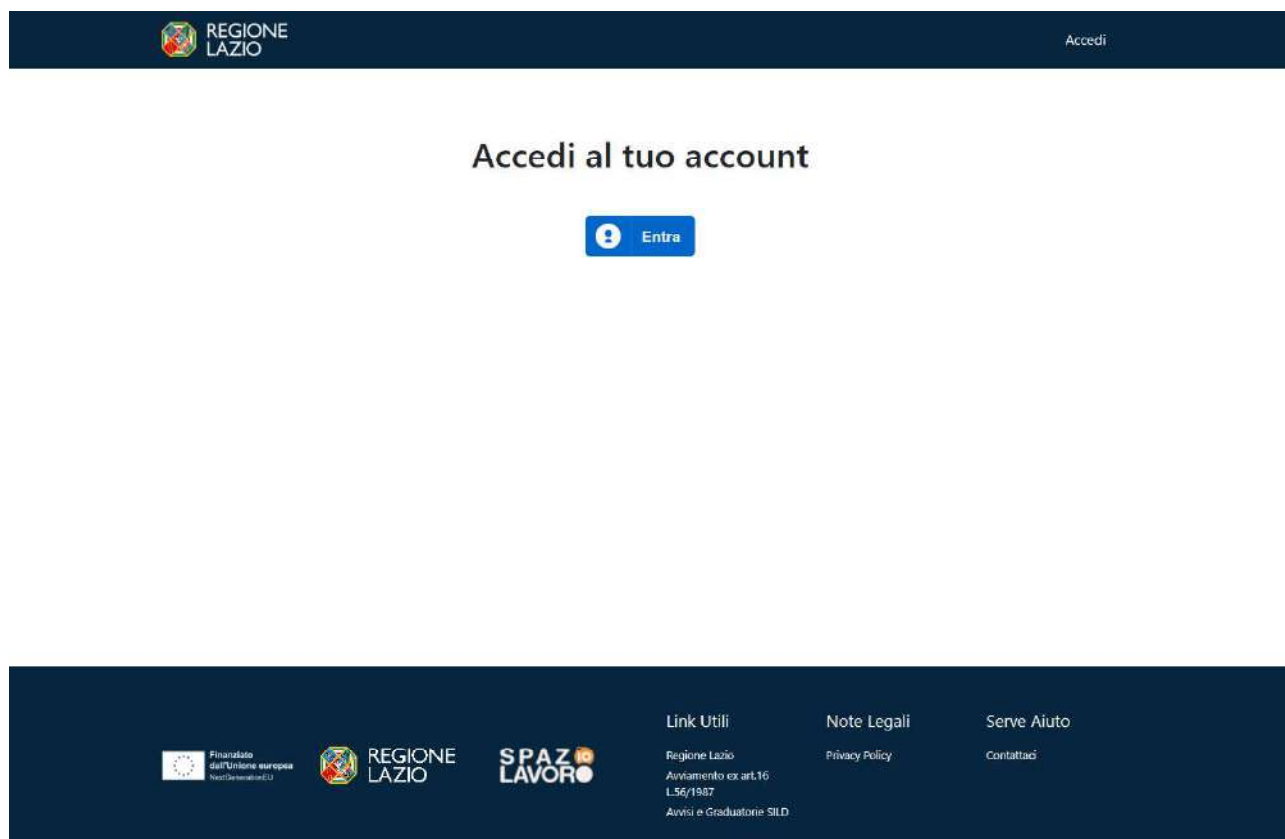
REGIONE LAZIO

Accedi

Accedi al tuo account

Entra

Finanziato dall'Unione europea NextGenerationEU

REGIONE LAZIO

SPAZIO LAVORO

Link Utili

Regione Lazio

Avviamento ex art.16 L.56/1987

Avvisi e Graduatorie SILD

Note Legali

Privacy Policy

Serve Aiuto

Contattaci